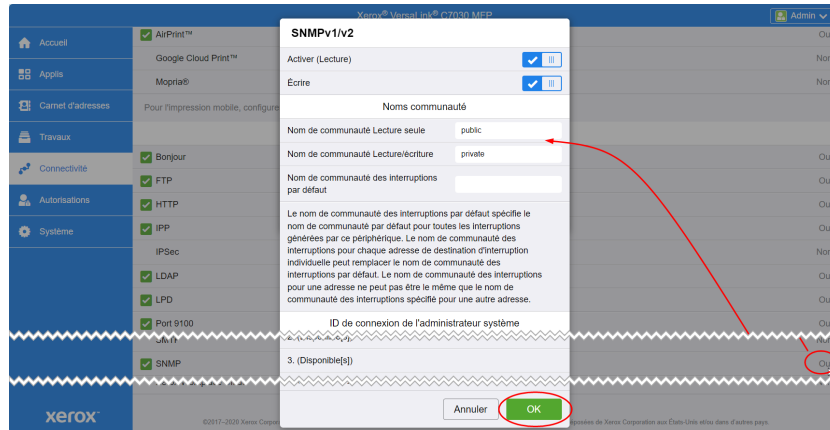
Xerox® VersaLink® C7030 MFP

Admin

Accueil

Applis

Carnet d'adresses

Travaux

Connectivité

Autorisations

Système

AirPrint™

Google Cloud Print™

Mopria®

Pour l'impression mobile, configure

Bonjour

FTP

HTTP

IPP

IPSec

LDAP

LPD

Port 9100

SMTP

SNMP

Oui

Non

Non

Oui

Oui

Oui

Oui

Non

Oui

Oui

Oui

Oui

xerox

©2017–2020 Xerox Corporation

déposées de Xerox Corporation aux États-Unis et/ou dans d'autres pays

SNMPv1/v2

Activer (Lecture)

Écrire

Noms communauté

Nom de communauté Lecture seule

public

Nom de communauté Lecture/écriture

private

Nom de communauté des interruptions par défaut

Le nom de communauté des interruptions par défaut spécifie le nom de communauté par défaut pour toutes les interruptions générées par ce périphérique. Le nom de communauté des interruptions pour chaque adresse de destination d'interruption individuelle peut remplacer le nom de communauté des interruptions par défaut. Le nom de communauté des interruptions pour une adresse ne peut pas être le même que le nom de communauté des interruptions spécifié pour une autre adresse.

ID de connexion de l'administrateur système

3. (Disponible[s])

Annuler

OK